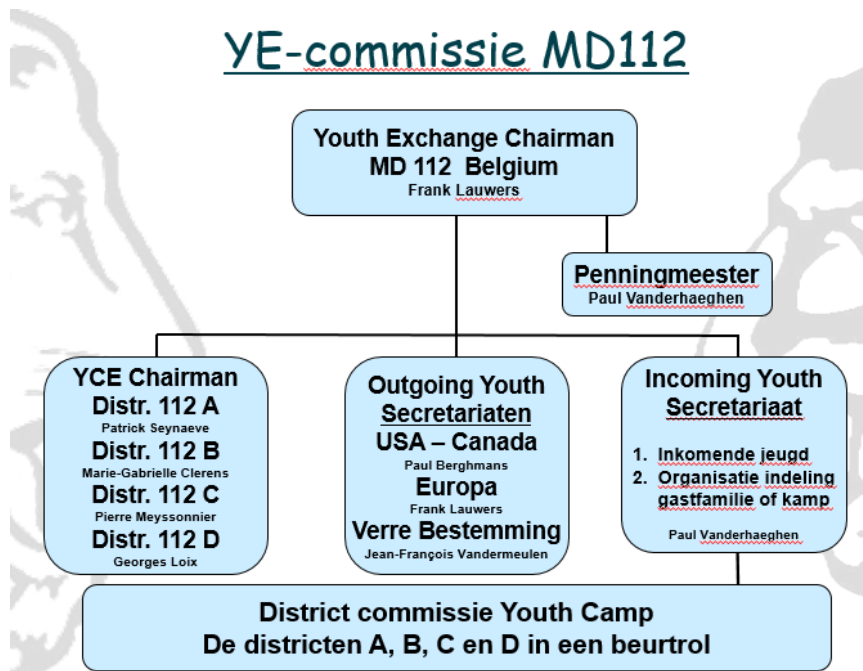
YE-commissie MD112

Youth Exchange Chairman
MD 112 Belgium
Frank Lauwers

Penningmeester
Paul Vanderhaeghen

YCE Chairman
Distr. 112 A
Patrick Seynaeve
Distr. 112 B
Marie-Gabrielle Clerens
Distr. 112 C
Pierre Meyssonnier
Distr. 112 D
Georges Loix

Outgoing Youth Secretariaten
USA – Canada
Paul Berghmans
Europa
Frank Lauwers
Verre Bestemming
Jean-François Vandermeulen

Incoming Youth Secretariaat
1. Inkomende jeugd
2. Organisatie indeling gastfamilie of kamp
Paul Vanderhaeghen

District commissie Youth Camp
De districten A, B, C en D in een beurtrol